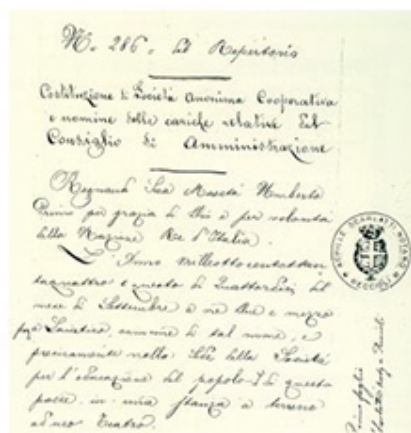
N. 286. del Repertorio

Costituzione di Società Anonima Cooperativa e nomina delle cariche relative del Consiglio di Amministrazione

Regnando Sua Maestà Umberto Primo per grazia di Dio e per volontà della Nazione Re d'Italia.

L'anno milleottocentottantaquattro e questo di Quattordici del mese di Settembre a ore dieci e mezzo pomeridiane, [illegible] nel sud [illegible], e precisamente nella Sala della Società per l'educazione del popolo di questa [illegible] in una stanza a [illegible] al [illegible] Teatro.

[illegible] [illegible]

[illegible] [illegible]